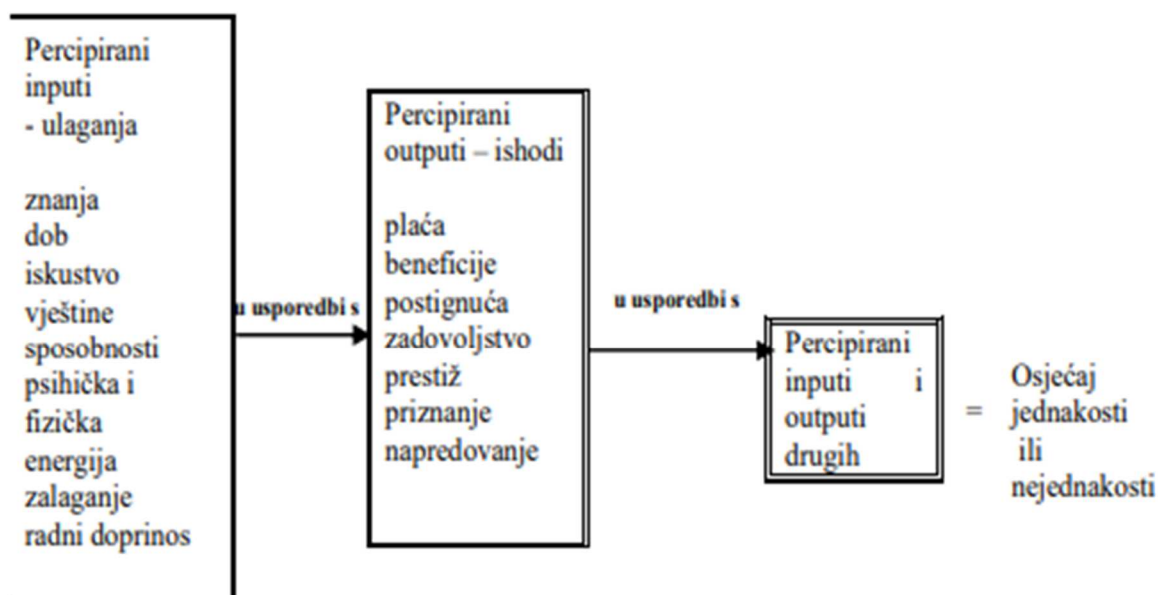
Percipirani inputi - ulaganja

znanja
dob
iskustvo
vještine
sposobnosti
psihička i fizička energija
zalaganje
radni doprinos

u usporedbi s

Percipirani outputi – ishodi

plaća
beneficije
postignuća
zadovoljstvo
prestiž
priznanje
napredovanje

u usporedbi s

Percipirani inputi i outputi drugih

=

Osjećaj jednakosti ili nejednakosti